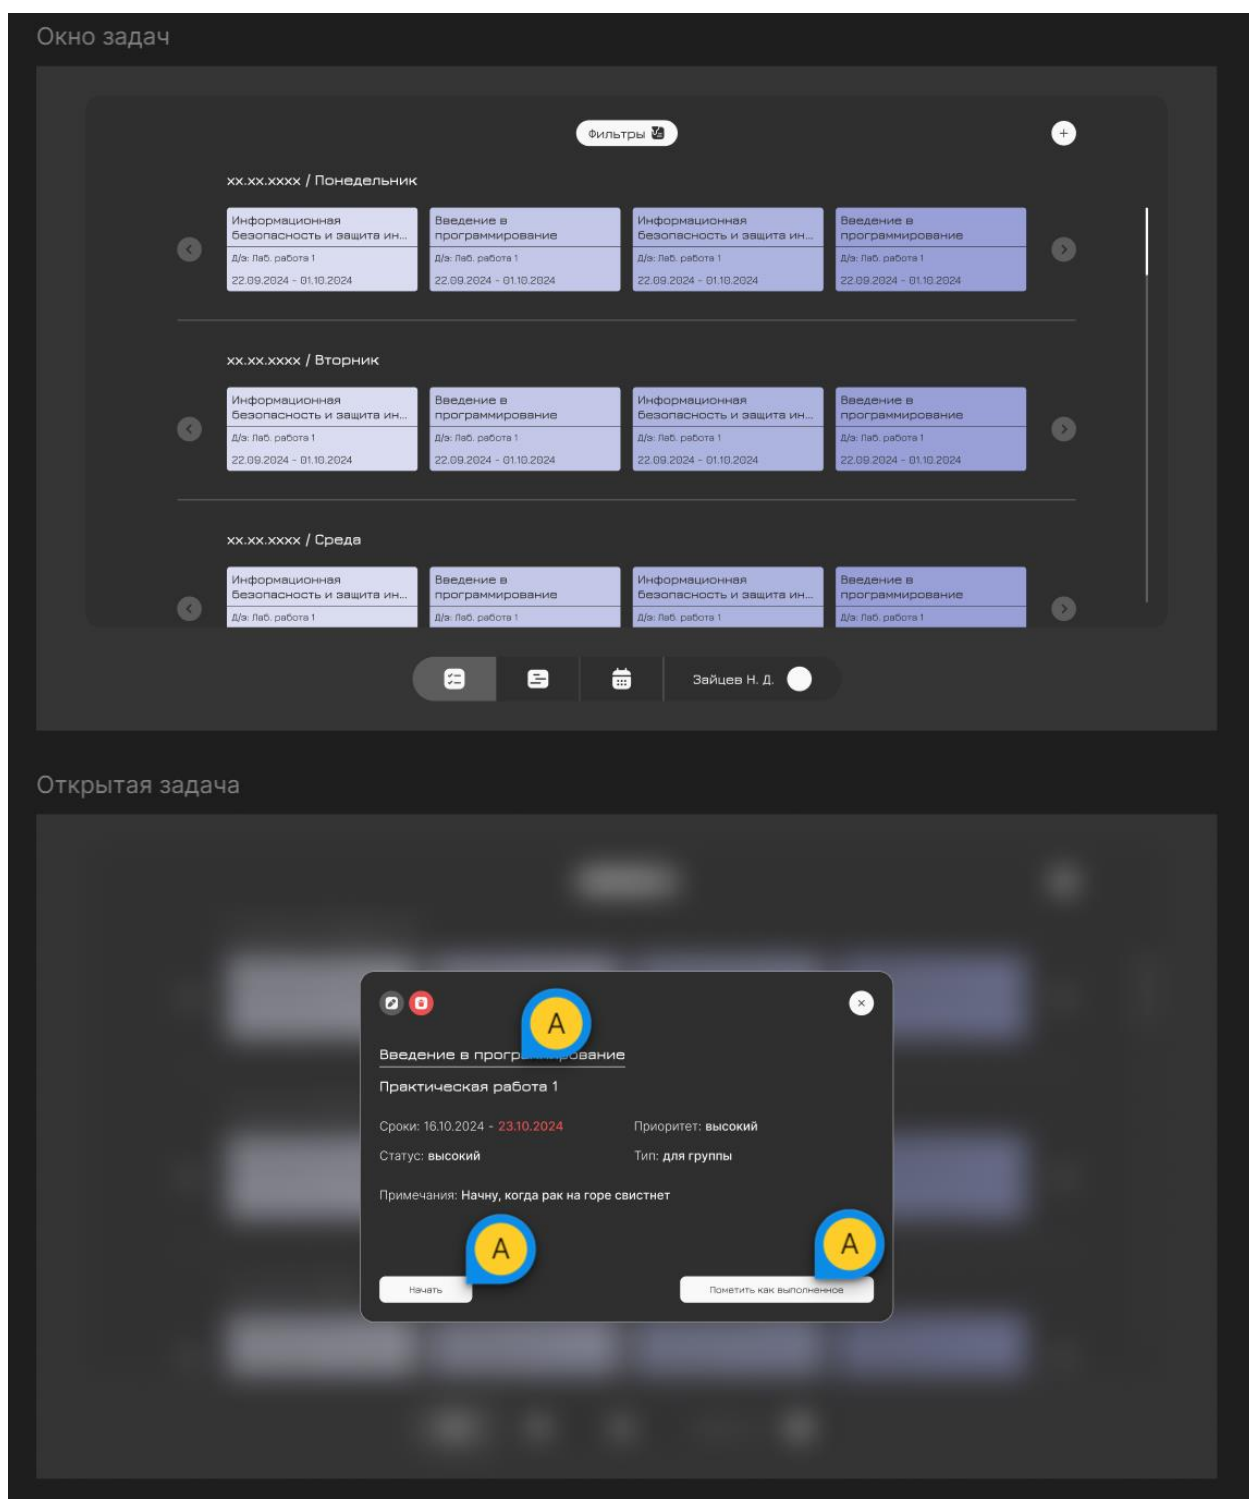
Окно задач

Фильтры

+

xx.xx.xxxx / Понедельник

Информационная безопасность и защита ин...
Д/з: Лаб. работа 1
22.09.2024 - 01.10.2024

Введение в программирование
Д/з: Лаб. работа 1
22.09.2024 - 01.10.2024

Информационная безопасность и защита ин...
Д/з: Лаб. работа 1
22.09.2024 - 01.10.2024

Введение в программирование
Д/з: Лаб. работа 1
22.09.2024 - 01.10.2024

xx.xx.xxxx / Вторник

Информационная безопасность и защита ин...
Д/з: Лаб. работа 1
22.09.2024 - 01.10.2024

Введение в программирование
Д/з: Лаб. работа 1
22.09.2024 - 01.10.2024

Информационная безопасность и защита ин...
Д/з: Лаб. работа 1
22.09.2024 - 01.10.2024

Введение в программирование
Д/з: Лаб. работа 1
22.09.2024 - 01.10.2024

xx.xx.xxxx / Среда

Информационная безопасность и защита ин...
Д/з: Лаб. работа 1

Введение в программирование
Д/з: Лаб. работа 1

Информационная безопасность и защита ин...
Д/з: Лаб. работа 1

Введение в программирование
Д/з: Лаб. работа 1

Зайцев Н. Д.

Открытая задача

A

Введение в прогр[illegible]рование

Практическая работа 1

Сроки: 16.10.2024 - 23.10.2024

Приоритет: высокий

Статус: высокий

Тип: для группы

Примечания: Начну, когда рак на горе свистнет

A

A

Начать

Пометить как выполненное